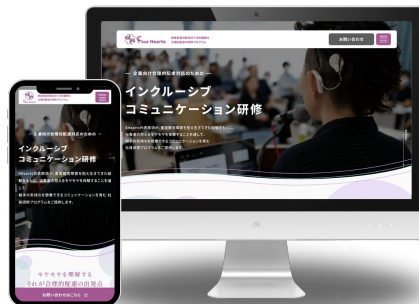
Four Hearts
お問い合わせ
— 企業向け合理的配慮対応のための —
インクルーシブ
コミュニケーション研修
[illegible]

Four Hearts
— 企業向け合理的配慮対応のための —
インクルーシブ
コミュニケーション研修
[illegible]
モヤモヤを理解する
それが合理的配慮の出発点
お問い合わせはこちら